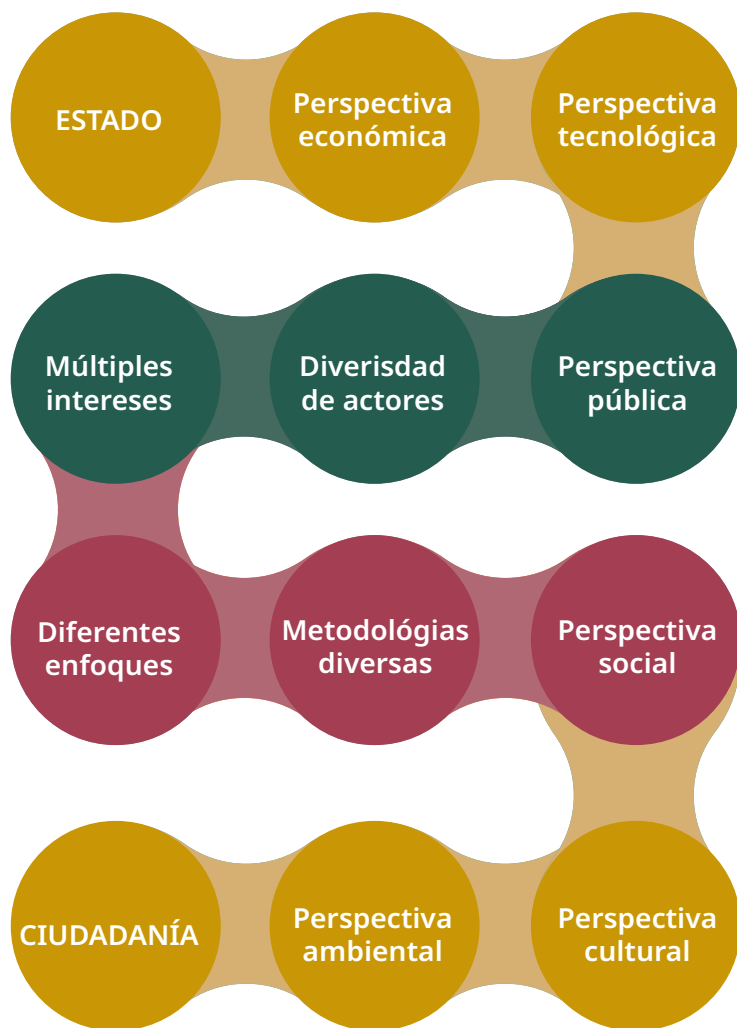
ESTADO

Perspectiva económica

Perspectiva tecnológica

Múltiples intereses

Diverisdad de actores

Perspectiva pública

Diferentes enfoques

Metodológias diversas

Perspectiva social

CIUDADANÍA

Perspectiva ambiental

Perspectiva cultural